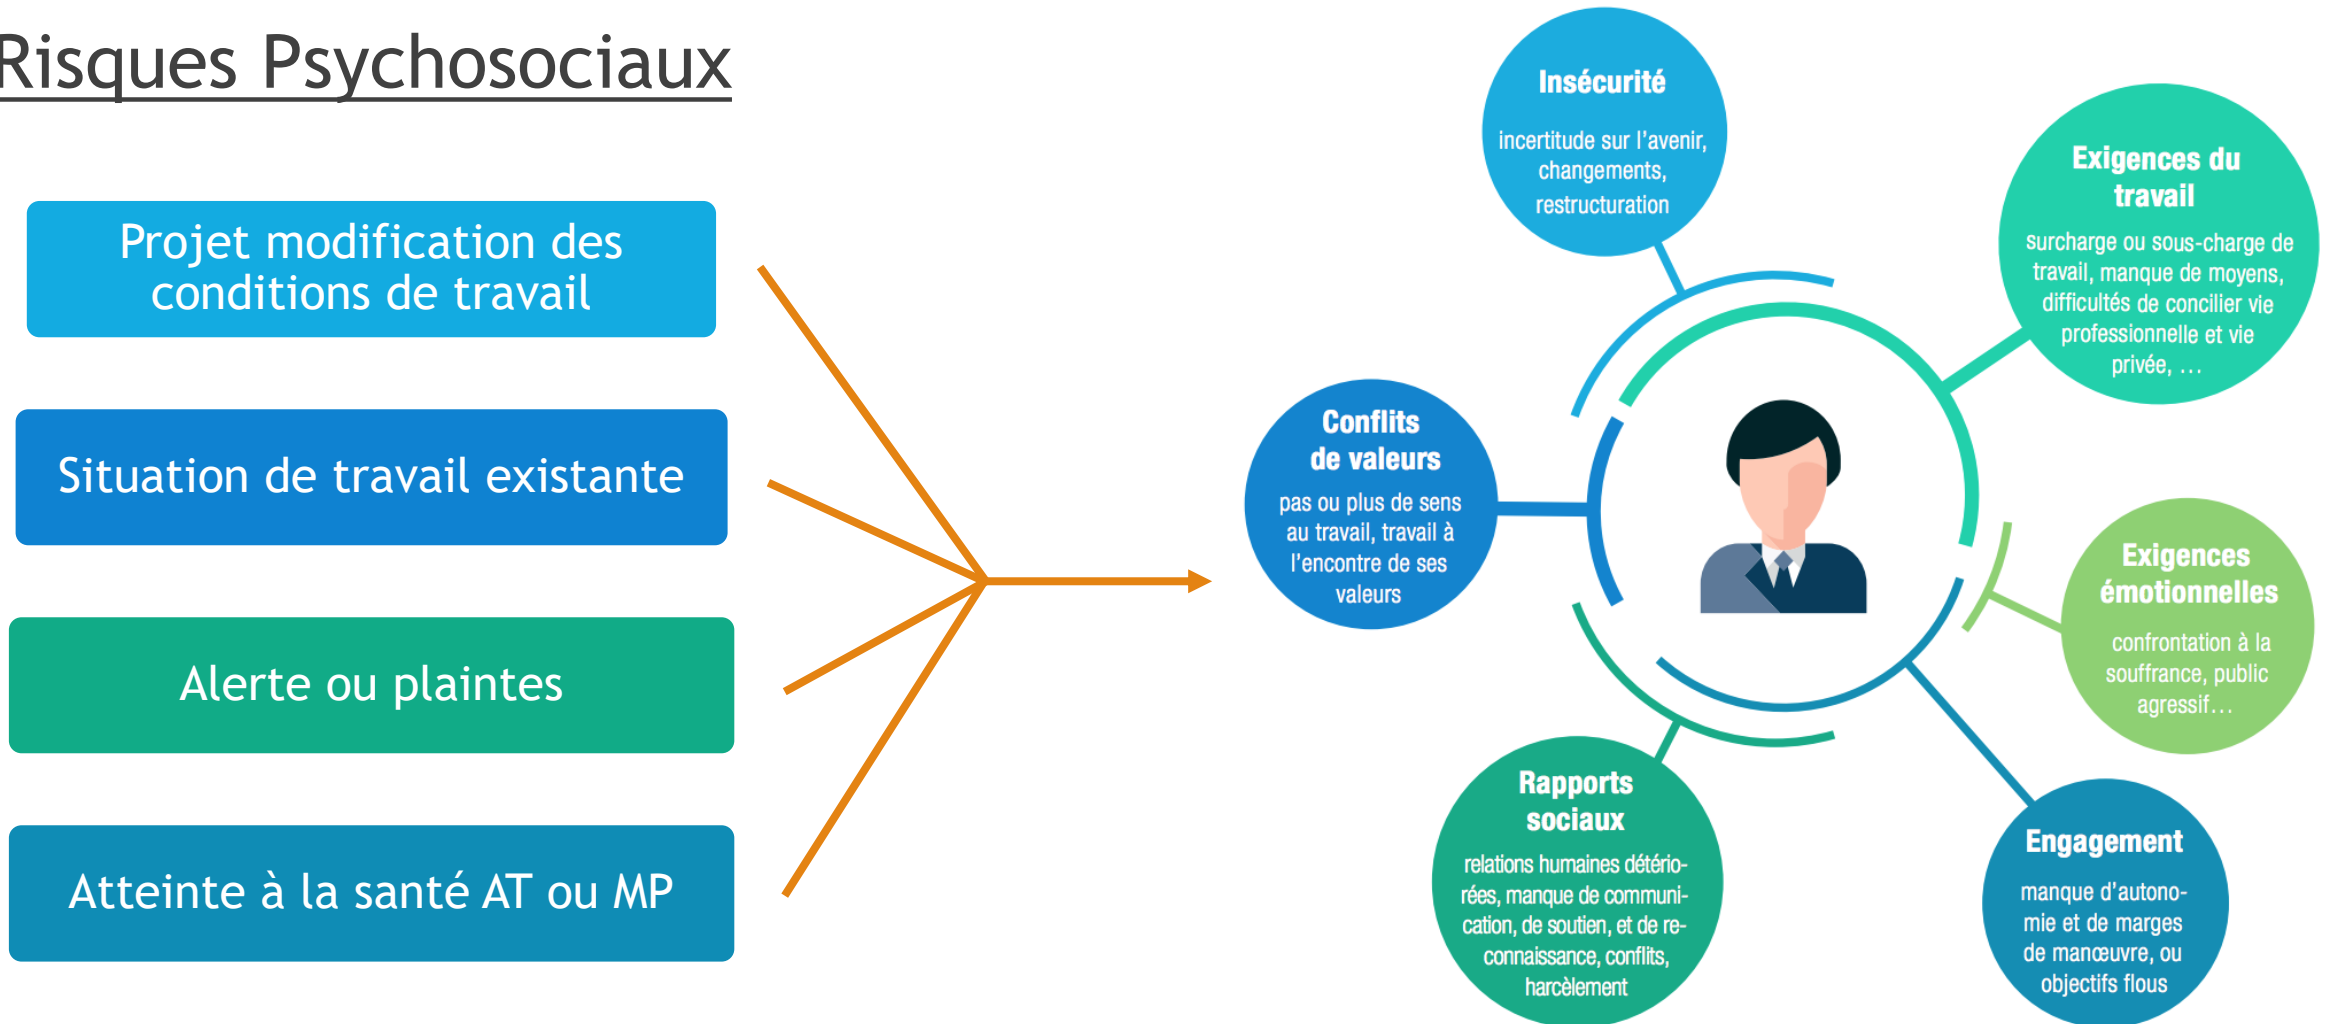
Risques Psychosociaux

Projet modification des conditions de travail

Situation de travail existante

Alerte ou plaintes

Atteinte à la santé AT ou MP

Insécurité

incertitude sur l'avenir, changements, restructuration

Exigences du travail

surcharge ou sous-charge de travail, manque de moyens, difficultés de concilier vie professionnelle et vie privée, …

Conflits de valeurs

pas ou plus de sens au travail, travail à l'encontre de ses valeurs

Exigences émotionnelles

confrontation à la souffrance, public agressif…

Rapports sociaux

relations humaines détériorées, manque de communication, de soutien, et de reconnaissance, conflits, harcèlement

Engagement

manque d'autonomie et de marges de manœuvre, ou objectifs flous